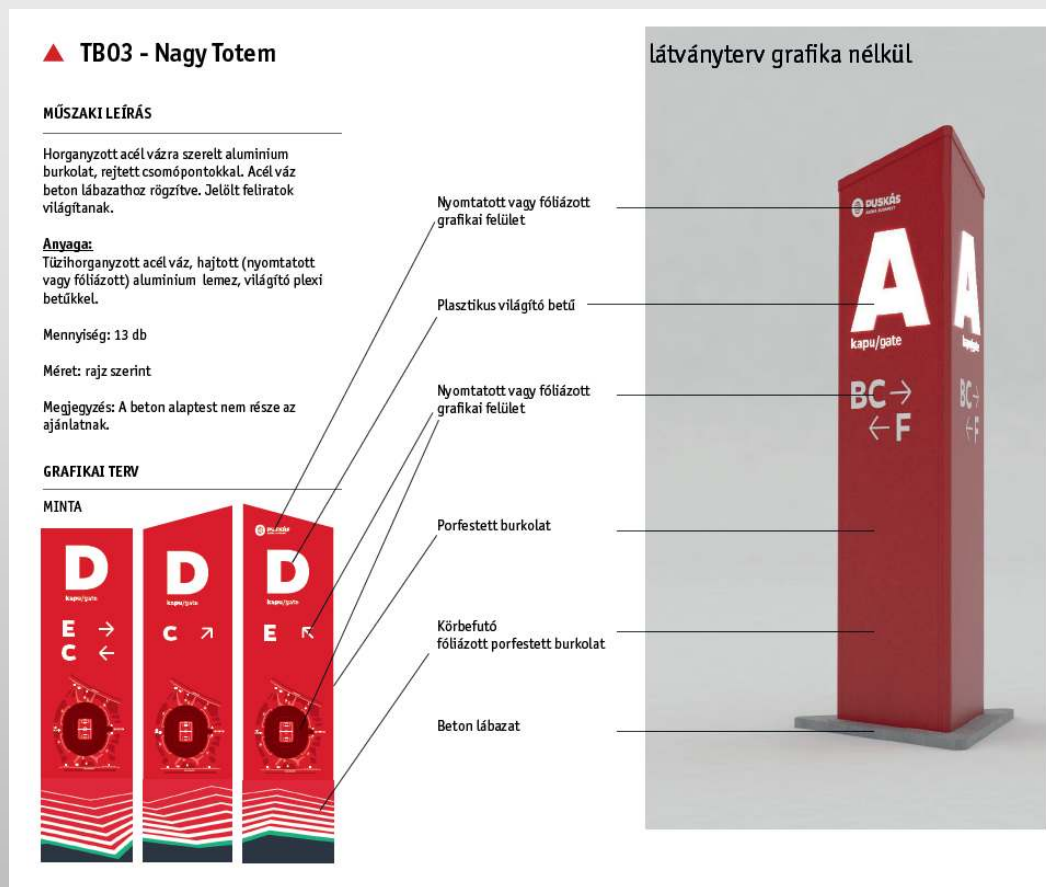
TB03 - Nagy Totem

MŰSZAKI LEÍRÁS

Horganyzott acél vázra szerelt aluminium burkolat, rejtett csomópontokkal. Acél váz beton lábazathoz rögzítve. Jelölt feliratok világítanak.

Anyaga:
Tüzihorganyzott acél váz, hajtott (nyomtatott vagy fóliázott) aluminium lemez, világító plexi betűkkel.

Mennyiség: 13 db

Méret: rajz szerint

Megjegyzés: A beton alaptest nem része az ajánlatnak.

GRAFIKAI TERV

MINTA

D
kapu/gate
E →
C ←

D
kapu/gate
C ↗

PUSKÁS
D
kapu/gate
E ↖

Nyomtatott vagy fóliázott grafikai felület

Plasztikus világító betű

Nyomtatott vagy fóliázott grafikai felület

Porfestett burkolat

Körbefutó fóliázott porfestett burkolat

Beton lábazat

látványterv grafika nélkül

PUSKÁS

A
kapu/gate
BC →
← F

A
BC →
← F